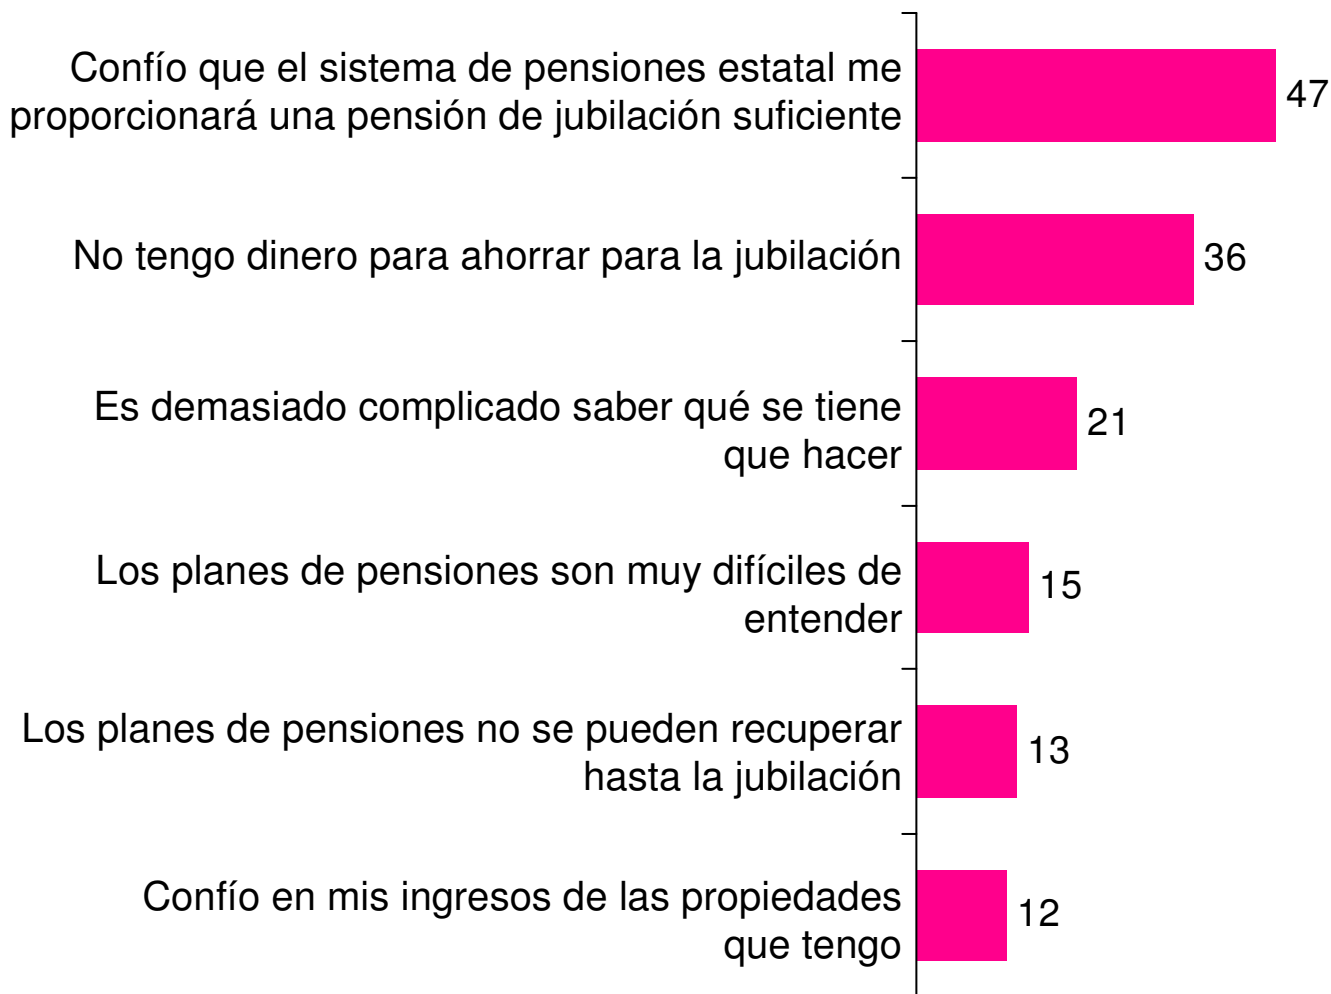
Confío que el sistema de pensiones estatal me proporcionará una pensión de jubilación suficiente 47

No tengo dinero para ahorrar para la jubilación 36

Es demasiado complicado saber qué se tiene que hacer 21

Los planes de pensiones son muy difíciles de entender 15

Los planes de pensiones no se pueden recuperar hasta la jubilación 13

Confío en mis ingresos de las propiedades que tengo 12